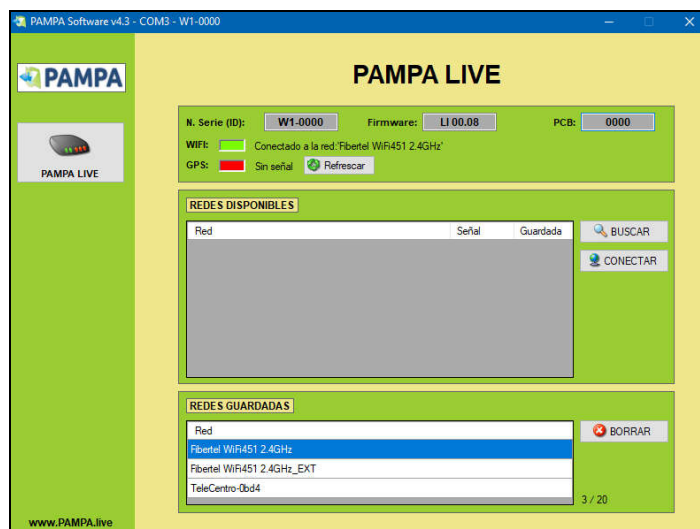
PAMPA Software v4.3 - COM3 - W1-0000

PAMPA

PAMPA LIVE

PAMPA LIVE

N. Serie (ID): W1-0000 Firmware: LI 00.08 PCB: 0000

WIFI: Conectado a la red:'Fibertel WiFi451 2.4GHz'

GPS: Sin señal Refrescar

REDES DISPONIBLES

| Red | Señal | Guardada |
|---|---|---|

BUSCAR

CONECTAR

REDES GUARDADAS

| Red |
|---|
| Fibertel WiFi451 2.4GHz |
| Fibertel WiFi451 2.4GHz_EXT |
| TeleCentro-0bd4 |

BORRAR

3 / 20

www.PAMPA.live